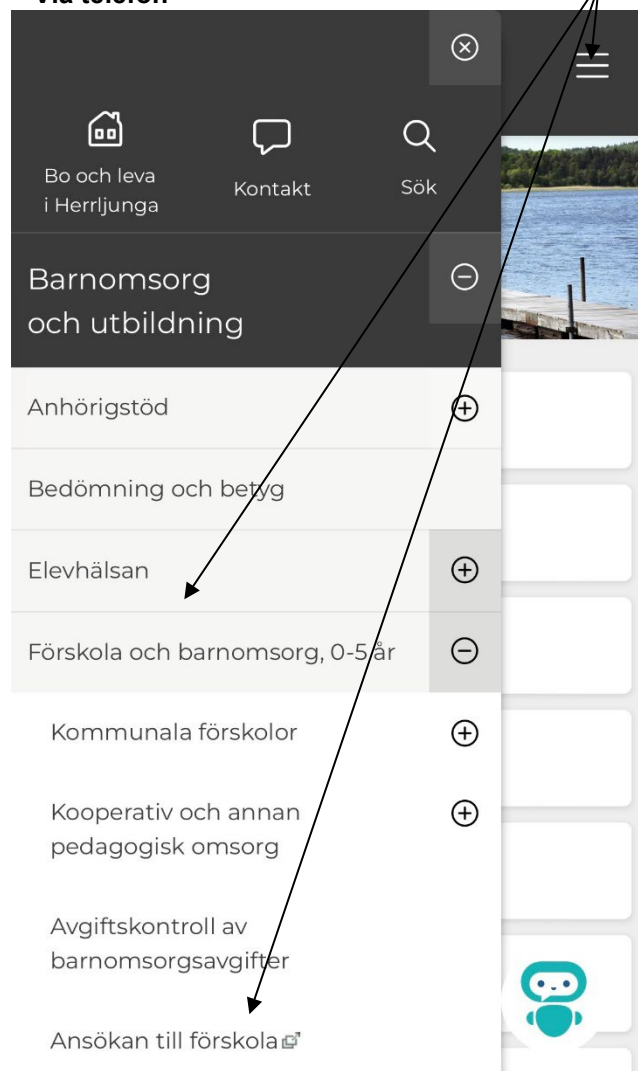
Via telefon

Bo och leva i Herrljunga

Kontakt

Sök

Barnomsorg och utbildning

Anhörigstöd

Bedömning och betyg

Elevhälsan

Förskola och barnomsorg, 0-5 år

Kommunala förskolor

Kooperativ och annan pedagogisk omsorg

Avgiftskontroll av barnomsorgsavgifter

Ansökan till förskola